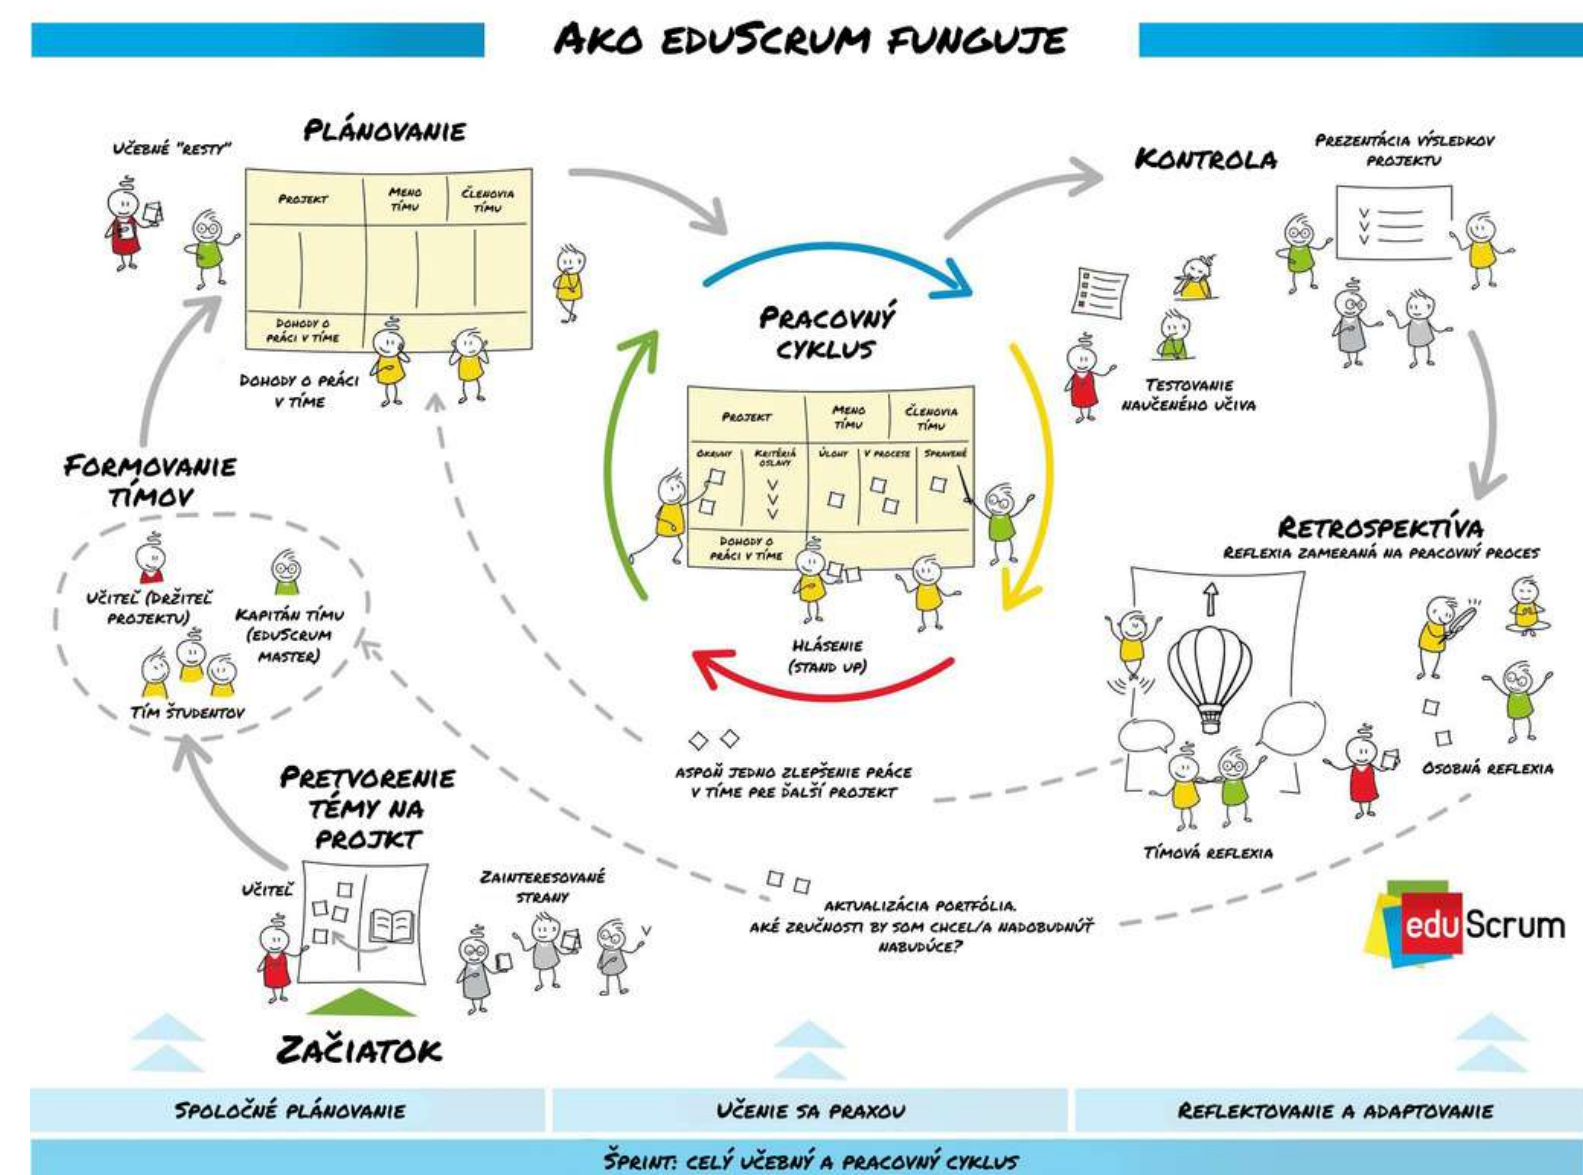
AKO EDUSCRUM FUNGUJE

UČEBNÉ "RESTY"

PLÁNOVANIE

| PROJEKT | MENO TÍMU | ČLENOVIA TÍMU |
|---|---|---|
| DOHODY O PRÁCI V TÍME | | |

DOHODY O PRÁCI V TÍME

KONTROLA

PREZENTÁCIA VÝSLEDKOV PROJEKTU

TESTOVANIE NAUČENÉHO UČIVA

PRACOVNÝ CYKLUS

| PROJEKT | | MENO TÍMU | | ČLENOVIA TÍMU |
|---|---|---|---|---|
| OKRUHY | KRITÉRIÁ OSLAVY | ÚLOHY | V PROCESE | SPRAVENÉ |
| DOHODY O PRÁCI V TÍME | | | | |

HLÁSENIE (STAND UP)

FORMOVANIE TÍMOV

UČITEĽ (DRŽITEĽ PROJEKTU)

KAPITÁN TÍMU (EDUSCRUM MASTER)

TÍM ŠTUDENTOV

RETROSPEKTÍVA
REFLEXIA ZAMERANÁ NA PRACOVNÝ PROCES

OSOBNÁ REFLEXIA

TÍMOVÁ REFLEXIA

ASPOŇ JEDNO ZLEPŠENIE PRÁCE V TÍME PRE ĎALŠÍ PROJEKT

PRETVORENIE TÉMY NA PROJEKT

UČITEĽ

ZAINTERESOVANÉ STRANY

AKTUALIZÁCIA PORTFÓLIA.
AKÉ ZRUČNOSTI BY SOM CHCEL/A NADOBUDNÚŤ NABUDÚCE?

eduScrum

ZAČIATOK

SPOLOČNÉ PLÁNOVANIE

UČENIE SA PRAXOU

REFLEKTOVANIE A ADAPTOVANIE

ŠPRINT: CELÝ UČEBNÝ A PRACOVNÝ CYKLUS